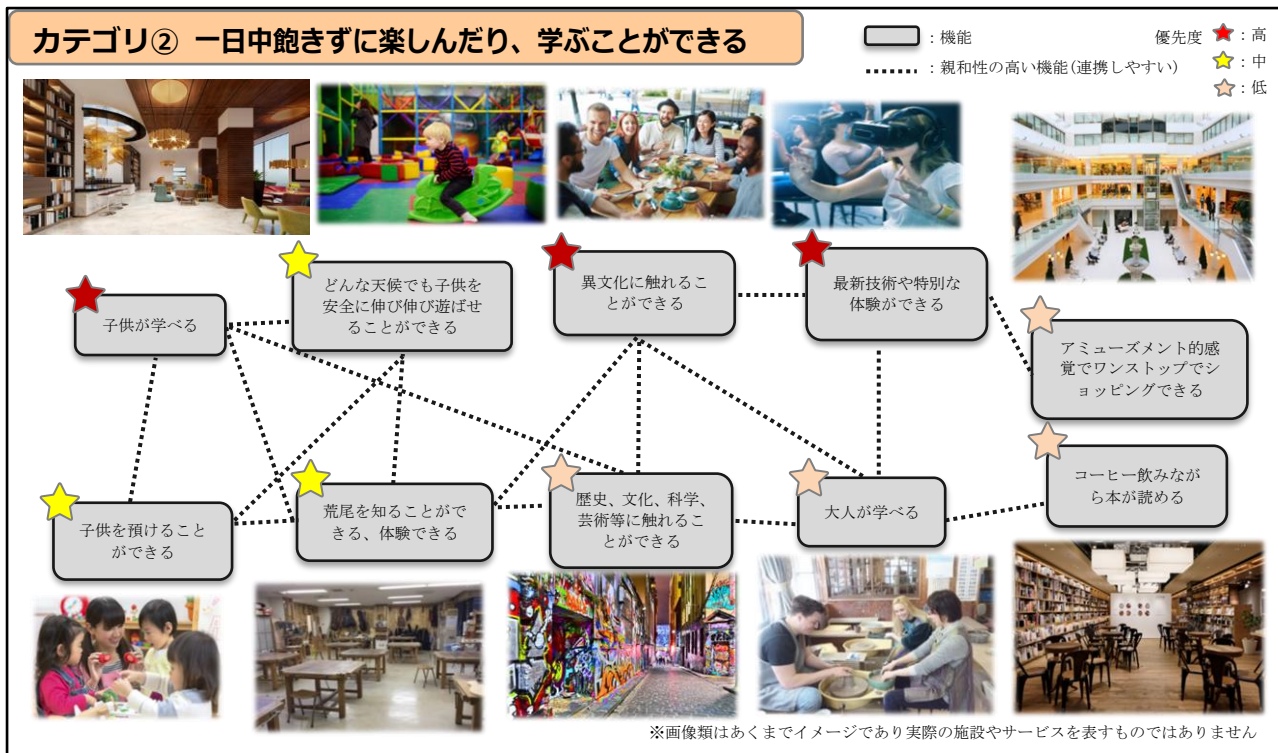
カテゴリ② 一日中飽きずに楽しんだり、学ぶことができる

：機能
：親和性の高い機能（連携しやすい）

優先度 ★：高
★：中
☆：低

子供が学べる

どんな天候でも子供を安全に伸び伸び遊ばせることができる

異文化に触れることができる

最新技術や特別な体験ができる

アミューズメント的感覚でワンストップでショッピングできる

子供を預けることができる

荒尾を知ることができる、体験できる

歴史、文化、科学、芸術等に触れることができる

大人が学べる

コーヒー飲みながら本が読める

※画像類はあくまでイメージであり実際の施設やサービスを表すものではありません